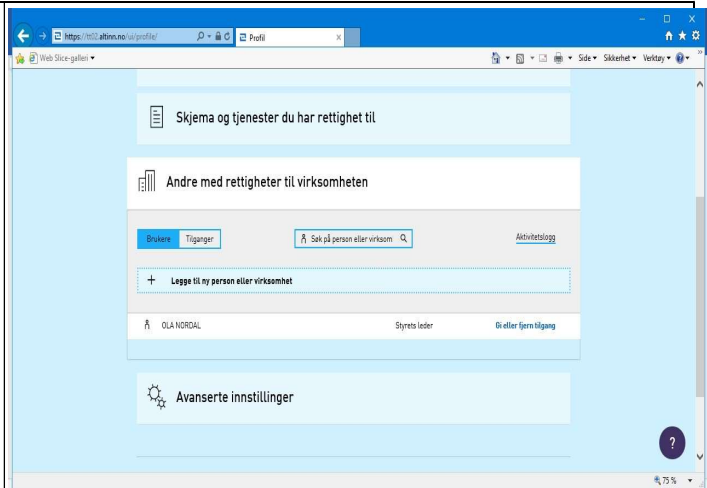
https://tt02.altinn.no/ui/profile/
Profil
Web Slice-galleri
Side ▾ Sikkerhet ▾ Verktøy ▾

Skjema og tjenester du har rettighet til

Andre med rettigheter til virksomheten

Brukere
Tilganger
Søk på person eller virksom
Aktivitetslogg

+ Legge til ny person eller virksomhet

OLA NORDAL
Styrets leder
Gi eller fjern tilgang

Avanserte innstillinger

?

75 %